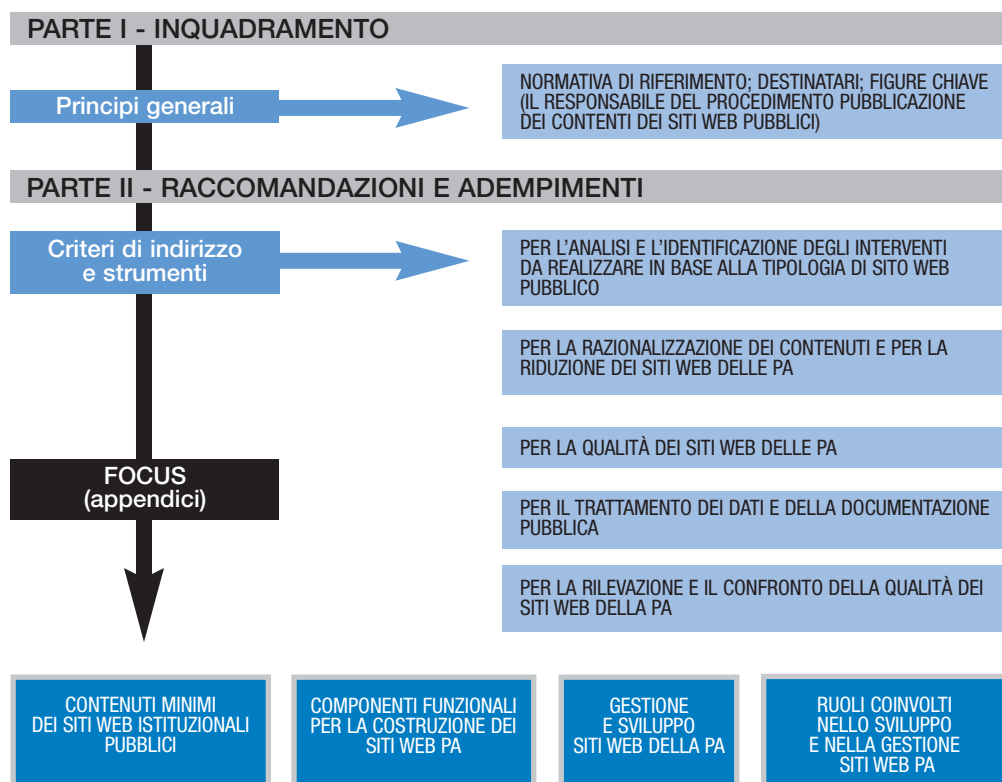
PARTE I - INQUADRAMENTO

Principi generali

NORMATIVA DI RIFERIMENTO; DESTINATARI; FIGURE CHIAVE (IL RESPONSABILE DEL PROCEDIMENTO PUBBLICAZIONE DEI CONTENUTI DEI SITI WEB PUBBLICI)

PARTE II - RACCOMANDAZIONI E ADEMPIMENTI

Criteri di indirizzo e strumenti

PER L'ANALISI E L'IDENTIFICAZIONE DEGLI INTERVENTI DA REALIZZARE IN BASE ALLA TIPOLOGIA DI SITO WEB PUBBLICO

PER LA RAZIONALIZZAZIONE DEI CONTENUTI E PER LA RIDUZIONE DEI SITI WEB DELLE PA

PER LA QUALITÀ DEI SITI WEB DELLE PA

FOCUS (appendici)

PER IL TRATTAMENTO DEI DATI E DELLA DOCUMENTAZIONE PUBBLICA

PER LA RILEVAZIONE E IL CONFRONTO DELLA QUALITÀ DEI SITI WEB DELLA PA

CONTENUTI MINIMI DEI SITI WEB ISTITUZIONALI PUBBLICI

COMPONENTI FUNZIONALI PER LA COSTRUZIONE DEI SITI WEB PA

GESTIONE E SVILUPPO SITI WEB DELLA PA

RUOLI COINVOLTI NELLO SVILUPPO E NELLA GESTIONE SITI WEB PA